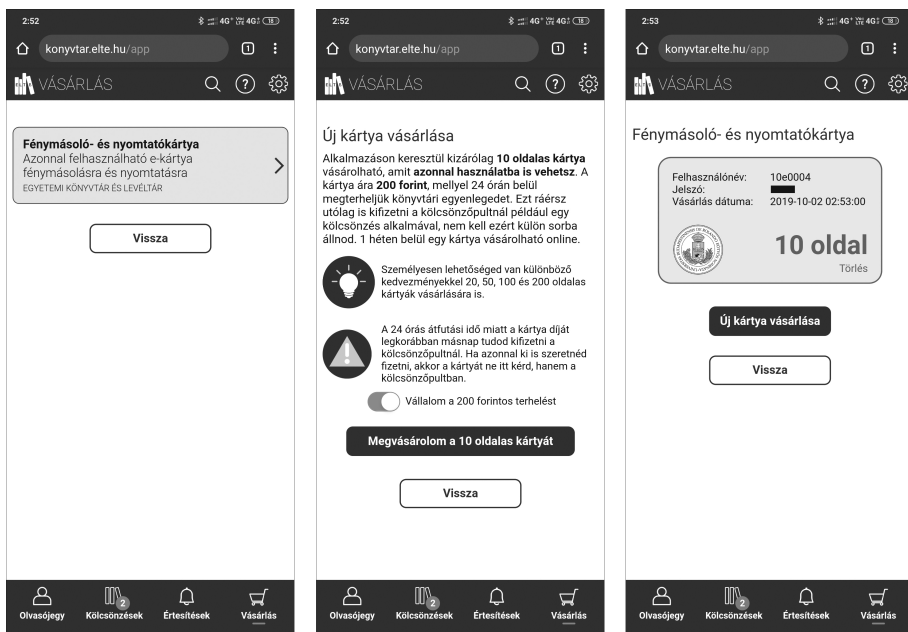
2:52

konyvtar.elte.hu/app

1

VÁSÁRLÁS

Fénymásoló- és nyomtatókártya
Azonnal felhasználható e-kártya fénymásolásra és nyomtatásra
EGYETEMI KÖNYVTÁR ÉS LEVÉLTÁR

Vissza

Olvasójegy Kölcsönzések 2 Értesítések Vásárlás

2:52

konyvtar.elte.hu/app

1

VÁSÁRLÁS

Új kártya vásárlása

Alkalmazáson keresztül kizárólag **10 oldalas kártya** vásárolható, amit **azonnal használatba is vehetsz**. A kártya ára **200 forint**, mellyel 24 órán belül megterheljük könyvtári egyenlegedet. Ezt ráérsz utólag is kifizetni a kölcsönzőpultnál például egy kölcsönzés alkalmával, nem kell ezért külön sorba állnod. 1 héten belül egy kártya vásárolható online.

Személyesen lehetőséged van különböző kedvezményekkel 20, 50, 100 és 200 oldalas kártyák vásárlására is.

A 24 órás átfutási idő miatt a kártya díját legkorábban másnap tudod kifizetni a kölcsönzőpultnál. Ha azonnal ki is szeretnéd fizetni, akkor a kártyát ne itt kérd, hanem a kölcsönzőpultban.

Vállalom a 200 forintos terhelést

Megvásárolom a 10 oldalas kártyát

Vissza

Olvasójegy Kölcsönzések 2 Értesítések Vásárlás

2:53

konyvtar.elte.hu/app

1

VÁSÁRLÁS

Fénymásoló- és nyomtatókártya

Felhasználónév: 10e0004
Jelszó: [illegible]
Vásárlás dátuma: 2019-10-02 02:53:00

10 oldal
Törlés

Új kártya vásárlása

Vissza

Olvasójegy Kölcsönzések 2 Értesítések Vásárlás